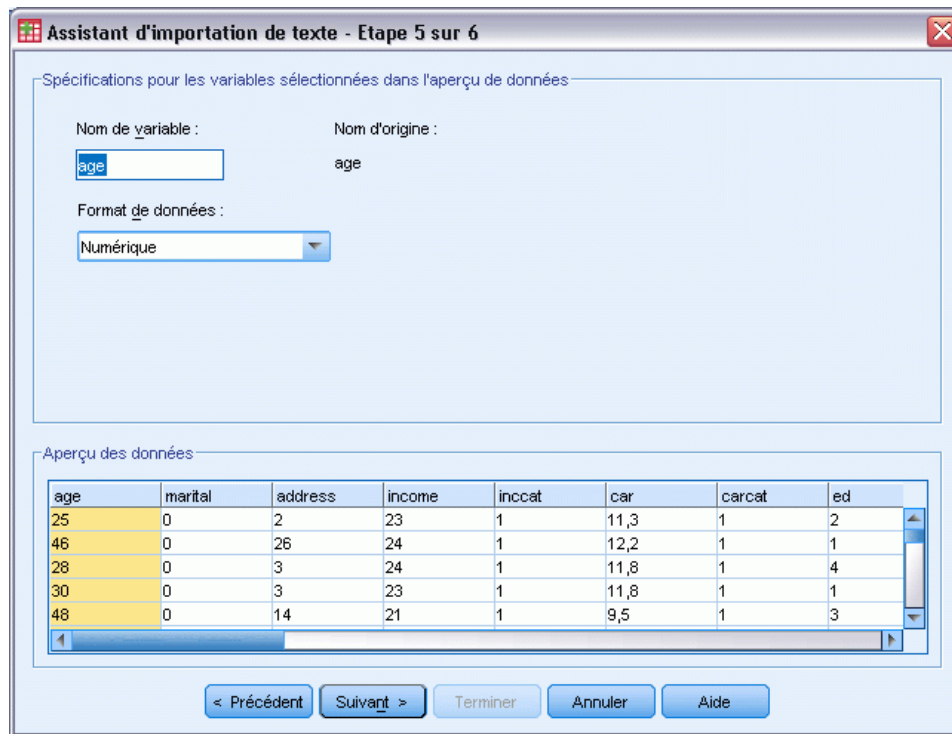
Assistant d'importation de texte - Etape 5 sur 6

Spécifications pour les variables sélectionnées dans l'aperçu de données

Nom de variable :

age

Nom d'origine :

age

Format de données :

Numérique

Aperçu des données

| age | marital | address | income | inccat | car | carcat | ed |
|---|---|---|---|---|---|---|---|
| 25 | 0 | 2 | 23 | 1 | 11,3 | 1 | 2 |
| 46 | 0 | 26 | 24 | 1 | 12,2 | 1 | 1 |
| 28 | 0 | 3 | 24 | 1 | 11,8 | 1 | 4 |
| 30 | 0 | 3 | 23 | 1 | 11,8 | 1 | 1 |
| 48 | 0 | 14 | 21 | 1 | 9,5 | 1 | 3 |

< Précédent | Suivant > | Terminer | Annuler | Aide